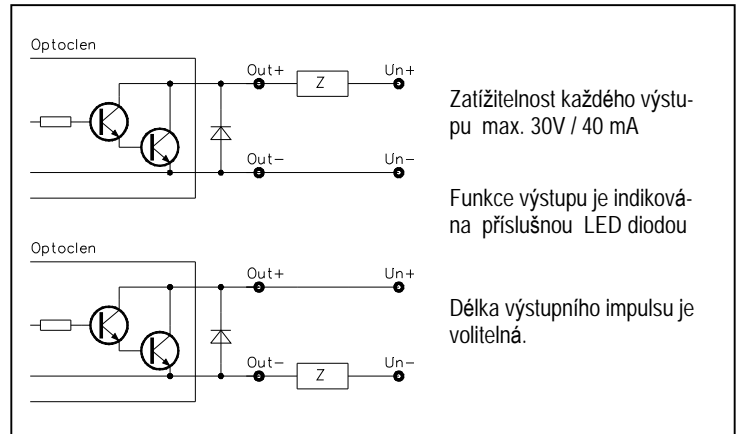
Optoclen

Out+ Z Un+

Out− Un−

Optoclen

Out+ Un+

Out− Z Un−

Zatížitelnost každého výstupu max. 30V / 40 mA

Funkce výstupu je indikována příslušnou LED diodou

Délka výstupního impulsu je volitelná.